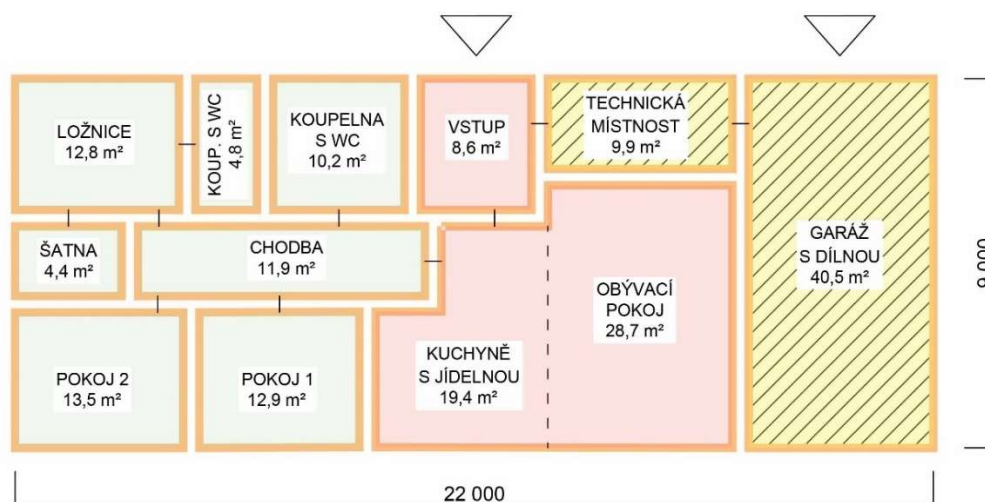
LOŽNICE
12,8 m²

KOUP. S WC
4,8 m²

KOUPELNA
S WC
10,2 m²

VSTUP
8,6 m²

TECHNICKÁ
MÍSTNOST
9,9 m²

GARÁŽ
S DÍLNOU
40,5 m²

ŠATNA
4,4 m²

CHODBA
11,9 m²

OBÝVACÍ
POKOJ
28,7 m²

KUCHYNĚ
S JÍDELNOU
19,4 m²

POKOJ 2
13,5 m²

POKOJ 1
12,9 m²

22 000

8 000